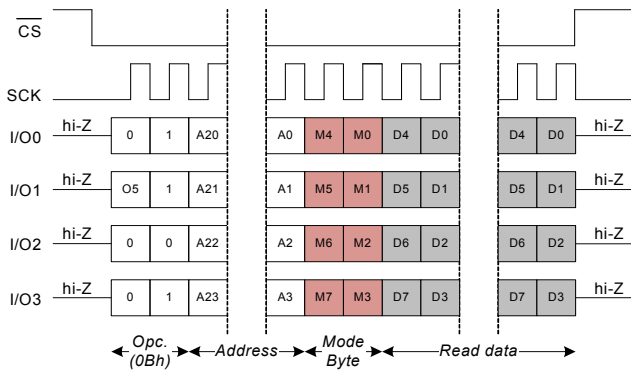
$\overline{CS}$

SCK

I/O0 hi-Z 0 1 A20 A0 M4 M0 D4 D0 D4 D0 hi-Z

I/O1 hi-Z O5 1 A21 A1 M5 M1 D5 D1 D5 D1 hi-Z

I/O2 hi-Z 0 0 A22 A2 M6 M2 D6 D2 D6 D2 hi-Z

I/O3 hi-Z 0 1 A23 A3 M7 M3 D7 D3 D7 D3 hi-Z

Opc. (0Bh) Address Mode Byte Read data